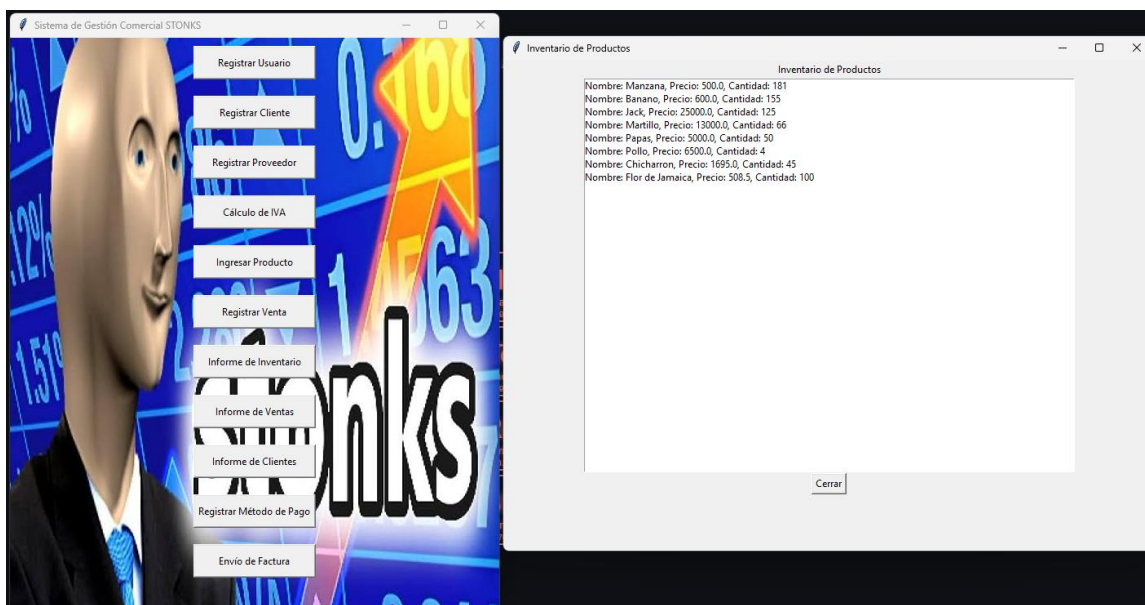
Sistema de Gestión Comercial STONKS

Registrar Usuario

Registrar Cliente

Registrar Proveedor

Cálculo de IVA

Ingresar Producto

Registrar Venta

Informe de Inventario

Informe de Ventas

Informe de Clientes

Registrar Método de Pago

Envío de Factura

Inventario de Productos

Inventario de Productos

Nombre: Manzana, Precio: 500.0, Cantidad: 181
Nombre: Banano, Precio: 600.0, Cantidad: 155
Nombre: Jack, Precio: 25000.0, Cantidad: 125
Nombre: Martillo, Precio: 13000.0, Cantidad: 66
Nombre: Papas, Precio: 5000.0, Cantidad: 50
Nombre: Pollo, Precio: 6500.0, Cantidad: 4
Nombre: Chicharron, Precio: 1695.0, Cantidad: 45
Nombre: Flor de Jamaica, Precio: 508.5, Cantidad: 100

Cerrar